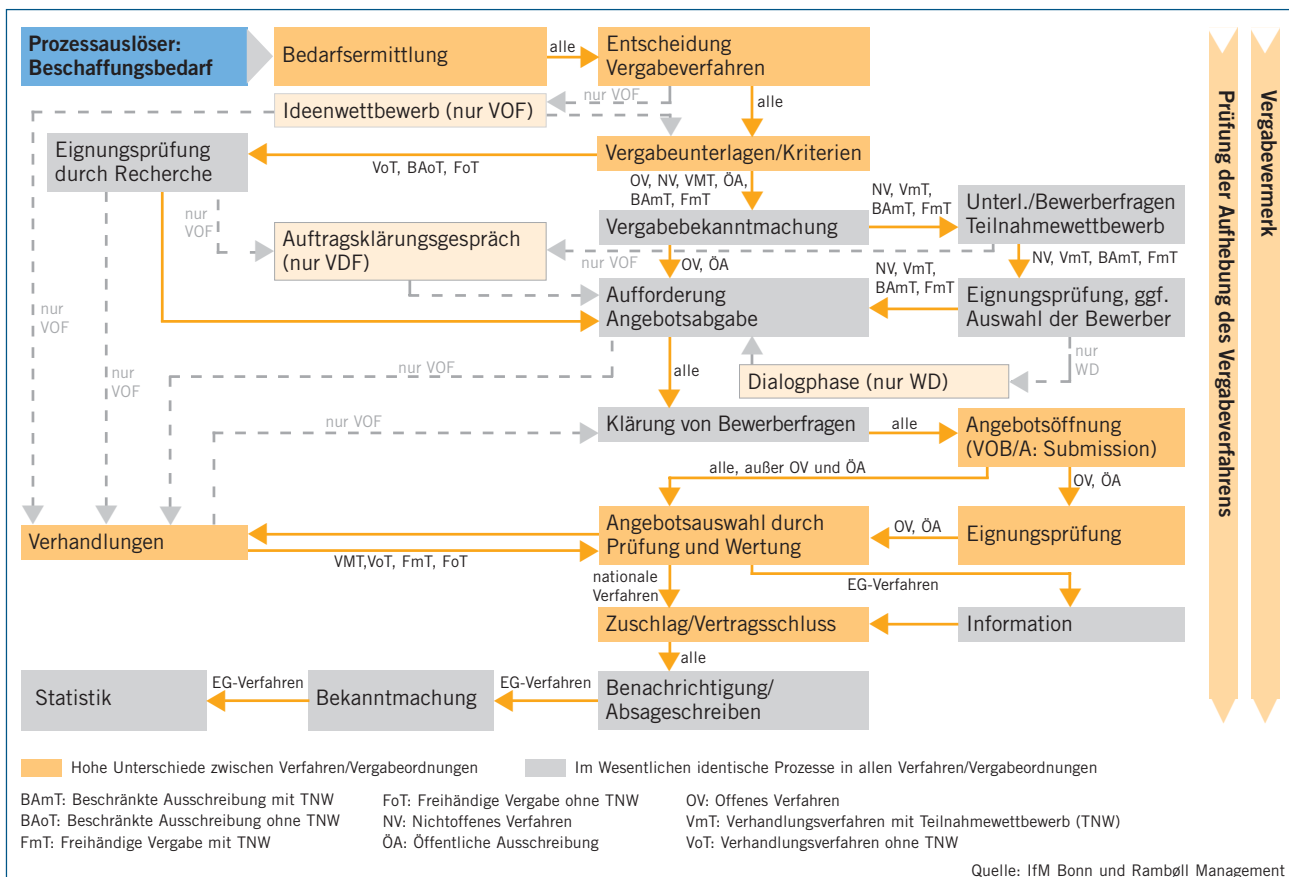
Prozessauslöser: Beschaffungsbedarf

Bedarfsermittlung

alle

Entscheidung Vergabeverfahren

Ideenwettbewerb (nur VOF)

nur VOF

alle

Eignungsprüfung durch Recherche

VoT, BAoT, FoT

Vergabeunterlagen/Kriterien

OV, NV, VMT, ÖA, BAmT, FmT

NV, VmT, BAmT, FmT

Unterl./Bewerberfragen Teilnahmewettbewerb

nur VOF

Vergabebekanntmachung

Auftragsklärungsgespräch (nur VDF)

nur VOF

OV, ÖA

NV, VmT, BAmT, FmT

NV, VmT, BAmT, FmT

Aufforderung Angebotsabgabe

Eignungsprüfung, ggf. Auswahl der Bewerber

nur VOF

nur VOF

nur VOF

nur WD

alle

Dialogphase (nur WD)

nur VOF

Klärung von Bewerberfragen

alle

Angebotsöffnung (VOB/A: Submission)

alle, außer OV und ÖA

OV, ÖA

Verhandlungen

Angebotsauswahl durch Prüfung und Wertung

OV, ÖA

Eignungsprüfung

VMT,VoT, FmT, FoT

nationale Verfahren

EG-Verfahren

Zuschlag/Vertragsschluss

Information

alle

Statistik

EG-Verfahren

Bekanntmachung

EG-Verfahren

Benachrichtigung/ Absageschreiben

Prüfung der Aufhebung des Vergabeverfahrens

Vergabevermerk

Hohe Unterschiede zwischen Verfahren/Vergabeordnungen

Im Wesentlichen identische Prozesse in allen Verfahren/Vergabeordnungen

BAmT: Beschränkte Ausschreibung mit TNW
BAoT: Beschränkte Ausschreibung ohne TNW
FmT: Freihändige Vergabe mit TNW

FoT: Freihändige Vergabe ohne TNW
NV: Nichtoffenes Verfahren
ÖA: Öffentliche Ausschreibung

OV: Offenes Verfahren
VmT: Verhandlungsverfahren mit Teilnahmewettbewerb (TNW)
VoT: Verhandlungsverfahren ohne TNW

Quelle: IfM Bonn und Rambøll Management